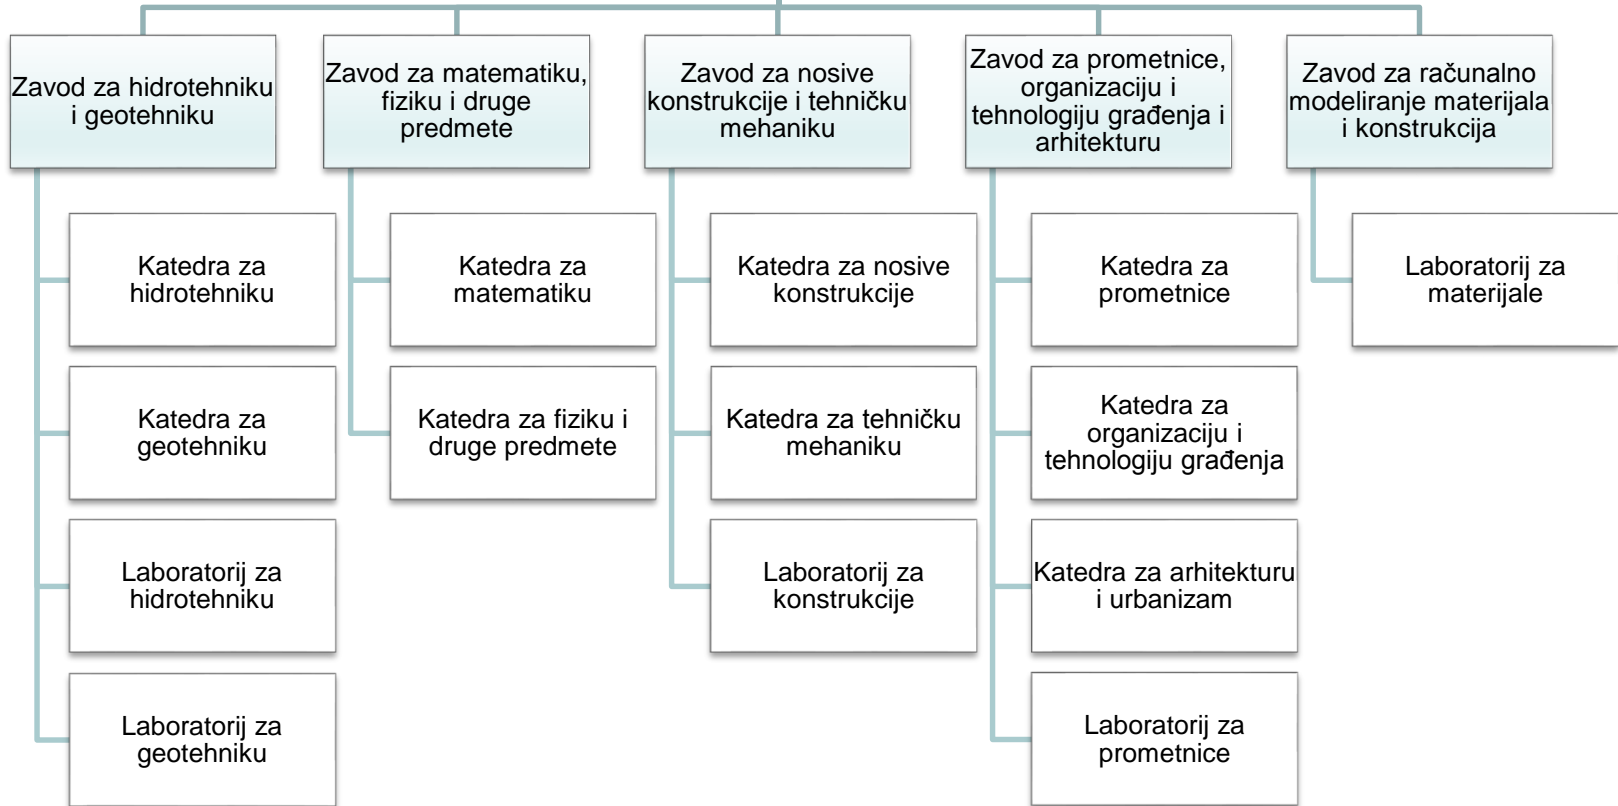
Zavod za hidrotehniku i geotehniku

Katedra za hidrotehniku

Katedra za geotehniku

Laboratorij za hidrotehniku

Laboratorij za geotehniku

Zavod za matematiku, fiziku i druge predmete

Katedra za matematiku

Katedra za fiziku i druge predmete

Zavod za nosive konstrukcije i tehničku mehaniku

Katedra za nosive konstrukcije

Katedra za tehničku mehaniku

Laboratorij za konstrukcije

Zavod za prometnice, organizaciju i tehnologiju građenja i arhitekturu

Katedra za prometnice

Katedra za organizaciju i tehnologiju građenja

Katedra za arhitekturu i urbanizam

Laboratorij za prometnice

Zavod za računalno modeliranje materijala i konstrukcija

Laboratorij za materijale